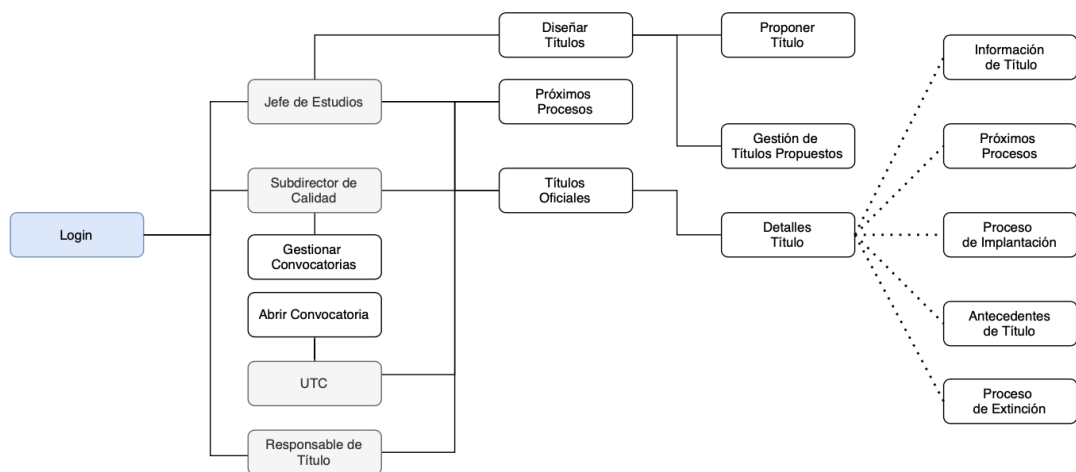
Login

Jefe de Estudios

Subdirector de Calidad

Gestionar Convocatorias

Abrir Convocatoria

UTC

Responsable de Título

Diseñar Títulos

Próximos Procesos

Títulos Oficiales

Proponer Título

Gestión de Títulos Propuestos

Detalles Título

Información de Título

Próximos Procesos

Proceso de Implantación

Antecedentes de Título

Proceso de Extinción